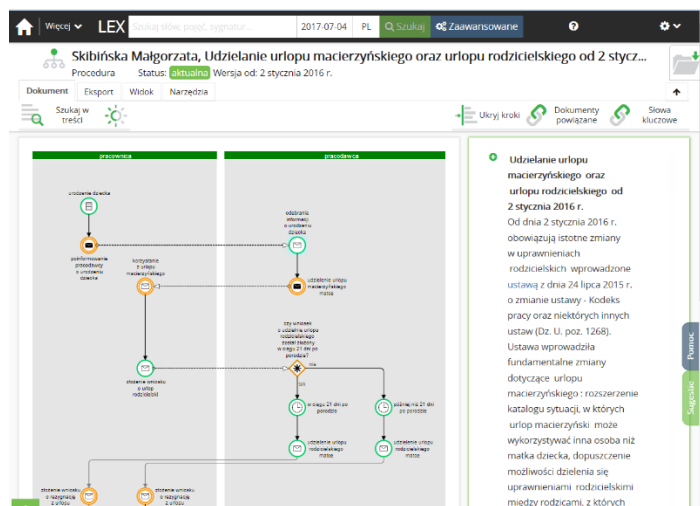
Więcej LEX Szukaj słów, pojęć, sygnatur... 2017-07-04 PL Szukaj Zaawansowane

Skibińska Małgorzata, Udzielanie urlopu macierzyńskiego oraz urlopu rodzicielskiego od 2 stycz...
Procedura Status: aktualna Wersja od: 2 stycznia 2016 r.

Dokument Eksport Widok Narzędzia

Szukaj w treści

Ukryj kroki Dokumenty powiązane Słowa kluczowe

pracownica

pracodawca

urodzenie dziecka

poinformowanie pracodawcy o urodzeniu dziecka

korzystanie z urlopu macierzyńskiego

odebranie informacji o urodzeniu dziecka

udzielenie urlopu macierzyńskiego matce

czy wniosek o udzielenie urlopu rodzicielskiego został złożony w ciągu 21 dni po porodzie?

złożenie wniosku o urlop rodzicielski

tak

nie

w ciągu 21 dni po porodzie

później niż 21 dni po porodzie

udzielenie urlopu rodzicielskiego matce

udzielenie urlopu rodzicielskiego matce

złożenie wniosku o rezygnacji z urlopu

złożenie wniosku o rezygnacji z urlopu

Udzielanie urlopu macierzyńskiego oraz urlopu rodzicielskiego od 2 stycznia 2016 r.

Od dnia 2 stycznia 2016 r. obowiązują istotne zmiany w uprawnieniach rodzicielskich wprowadzone ustawą z dnia 24 lipca 2015 r. o zmianie ustawy - Kodeks pracy oraz niektórych innych ustaw (Dz. U. poz. 1268). Ustawa wprowadziła fundamentalne zmiany dotyczące urlopu macierzyńskiego : rozszerzenie katalogu sytuacji, w których urlop macierzyński może wykorzystywać inna osoba niż matka dziecka, dopuszczenie możliwości dzielenia się uprawnieniami rodzicielskimi między rodzicami, z których

Pomoc

Sugestie